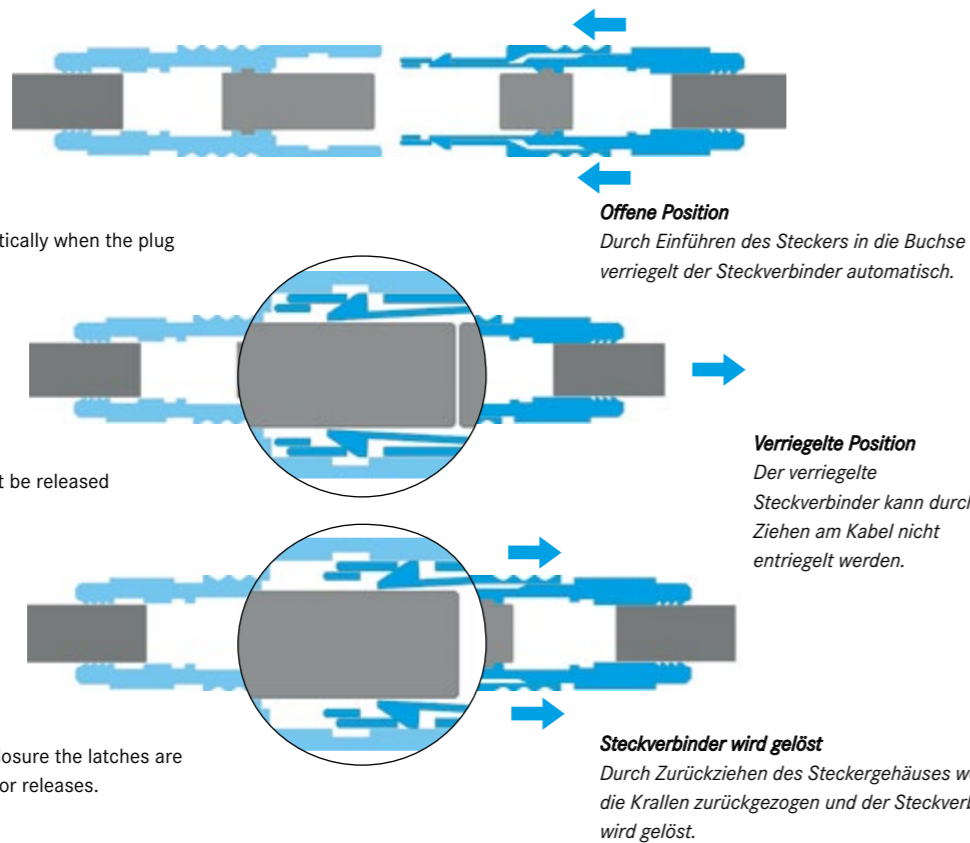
tically when the plug

Offene Position
Durch Einführen des Steckers in die Buchse
verriegelt der Steckverbinder automatisch.

t be released

Verriegelte Position
Der verriegelte Steckverbinder kann durch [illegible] Ziehen am Kabel nicht entriegelt werden.

osure the latches are
or releases.

Steckverbinder wird gelöst
Durch Zurückziehen des Steckergehäuses we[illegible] die Krallen zurückgezogen und der Steckverb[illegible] wird gelöst.